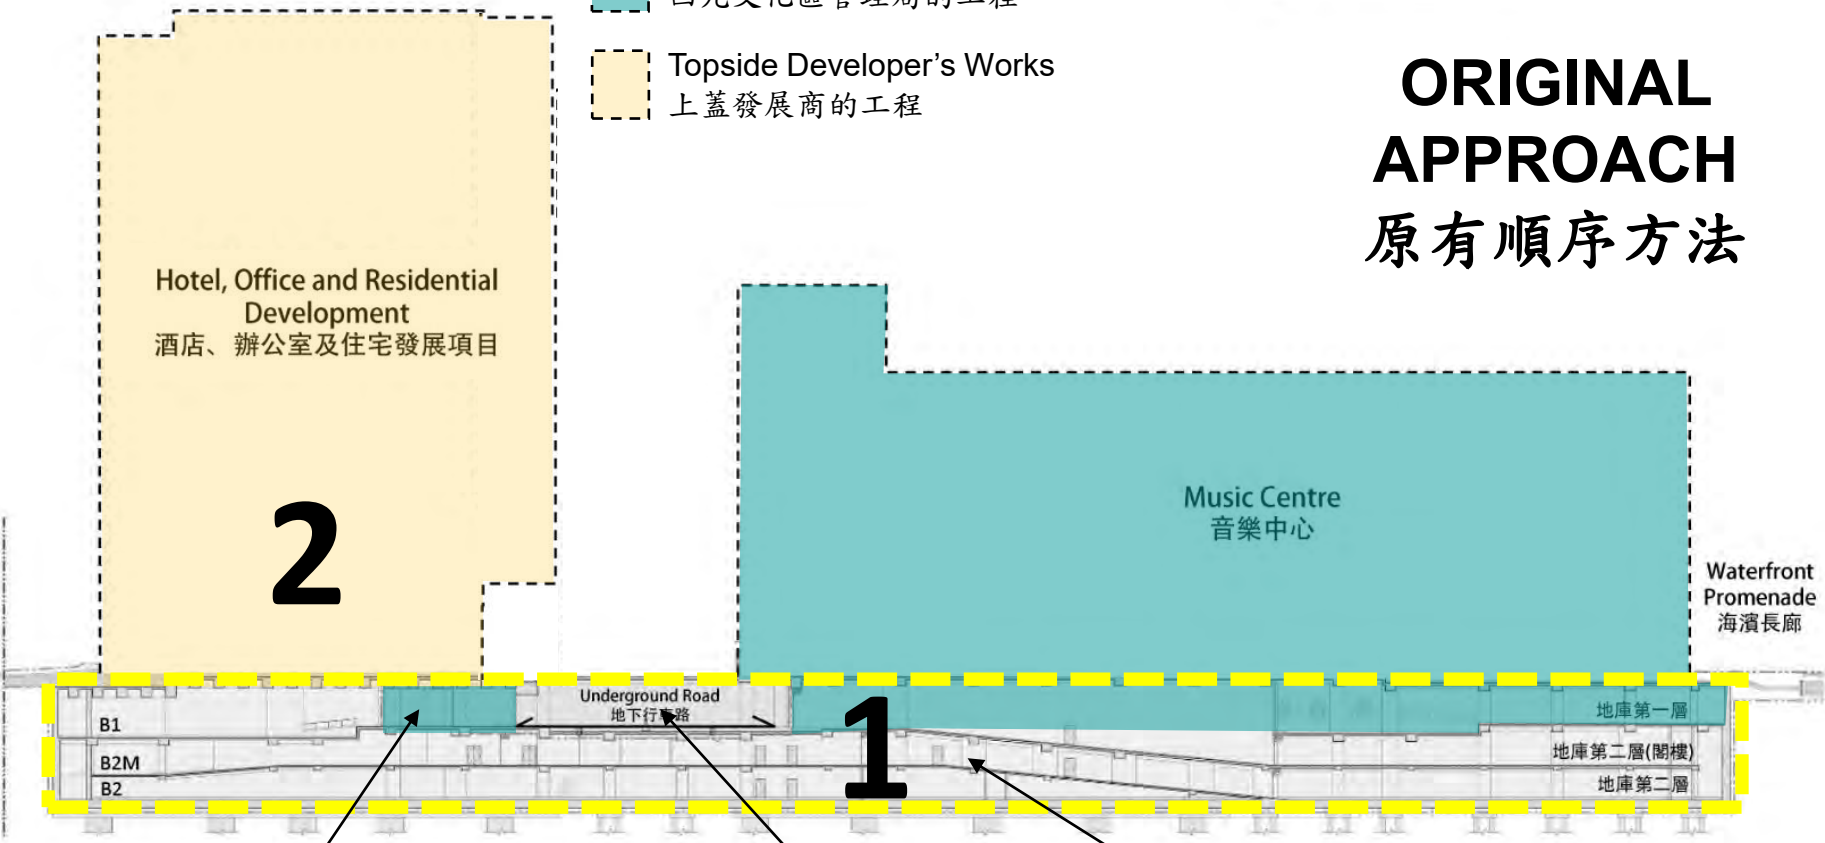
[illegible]

Topside Developer's Works
上蓋發展商的工程

ORIGINAL APPROACH
原有順序方法

Hotel, Office and Residential Development
酒店、辦公室及住宅發展項目

2

Music Centre
音樂中心

Waterfront Promenade
海濱長廊

B1
B2M
B2

Underground Road
地下行車路

1

地庫第一層
地庫第二層(閣樓)
地庫第二層